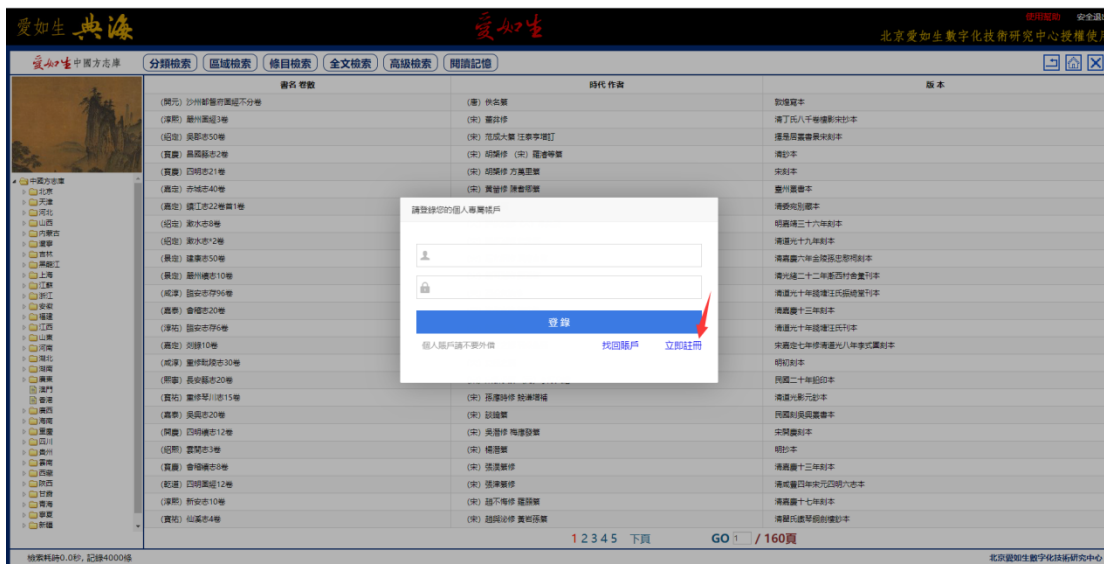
愛如生 典海

愛如生

使用說明 安全退出

北京愛如生數字化技術研究中心授權使用

愛如生 中國方志庫

分類檢索 區域檢索 條目檢索 全文檢索 高級檢索 閱讀記憶

中國方志庫
北京
天津
河北
山西
內蒙古
遼寧
吉林
黑龍江
上海
江蘇
浙江
安徽
福建
江西
山東
河南
湖北
湖南
廣東
澳門
香港
廣西
海南
重慶
四川
貴州
雲南
西藏
陝西
甘肅
青海
寧夏
新疆

| 書名 卷數 | 時代 作者 | 版本 |
|---|---|---|
| (開元) 沙州都督府圖經不分卷 | (唐) 佚名纂 | 敦煌寫本 |
| (淳熙) 嚴州圖經3卷 | (宋) 董弅修 | 清丁氏八千卷樓影宋抄本 |
| (紹定) 吳郡志50卷 | (宋) 范成大纂 汪泰亨增訂 | 擇是居叢書景宋刻本 |
| (寶慶) 昌國縣志2卷 | (宋) 胡榘修 (宋) 羅濬等纂 | 清抄本 |
| (寶慶) 四明志21卷 | (宋) 胡榘修 方萬里纂 | 宋刻本 |
| (嘉定) 赤城志40卷 | (宋) 黃㽦修 陳耆卿纂 | 臺州叢書本 |
| (嘉定) 鎮江志22卷首1卷 | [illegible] | 清嘉慶刻本 |
| (紹定) 澉水志8卷 | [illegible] | 明嘉靖三十六年刻本 |
| (紹定) 澉水志2卷 | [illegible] | 清道光十九年刻本 |
| (景定) 建康志50卷 | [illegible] | 清嘉慶六年金陵孫忠愍祠刻本 |
| (景定) 嚴州續志10卷 | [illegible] | 清光緒二十二年漸西村舍彙刊本 |
| (咸淳) 臨安志96卷 | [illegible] | 清道光十年錢塘汪氏振綺堂刊本 |
| (嘉泰) 會稽志20卷 | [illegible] | 清嘉慶十三年刻本 |
| (淳祐) 臨安志6卷 | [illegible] | 清道光十年錢塘汪氏刊本 |
| (嘉定) 剡錄10卷 | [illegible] | 宋嘉定七年修清道光八年李式圃刻本 |
| (咸淳) 重修毗陵志30卷 | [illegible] | 明初刻本 |
| (開慶) 長安縣志20卷 | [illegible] | 民國二十年鉛印本 |
| (寶祐) 重修琴川志15卷 | (宋) 孫應時修 鮑廉增補 | 清道光影元鈔本 |
| (紹熙) 吳興志20卷 | (宋) 談鑰纂 | 民國刻吳興叢書本 |
| (開慶) 四明續志12卷 | (宋) 吳潛修 梅應發纂 | 宋開慶刻本 |
| (紹熙) 雲間志3卷 | (宋) 楊潛纂 | 明抄本 |
| (寶慶) 會稽續志8卷 | (宋) 張淏纂修 | 清嘉慶十三年刻本 |
| (乾道) 四明圖經12卷 | (宋) 張津纂修 | 清咸豐四年宋元四明六志本 |
| (淳熙) 新安志10卷 | (宋) 趙不悔修 羅願纂 | 清嘉慶十七年刻本 |
| (寶祐) 仙溪志4卷 | (宋) 趙與泌修 黃巖孫纂 | 清瞿氏鐵琴銅劍樓抄本 |

請登錄您的個人專屬帳戶

登錄

個人賬戶請不要外借 找回賬戶 立即註冊

1 2 3 4 5 下頁 GO 1 / 160頁

檢索耗時0.0秒, 記錄4000條

北京愛如生數字化技術研究中心